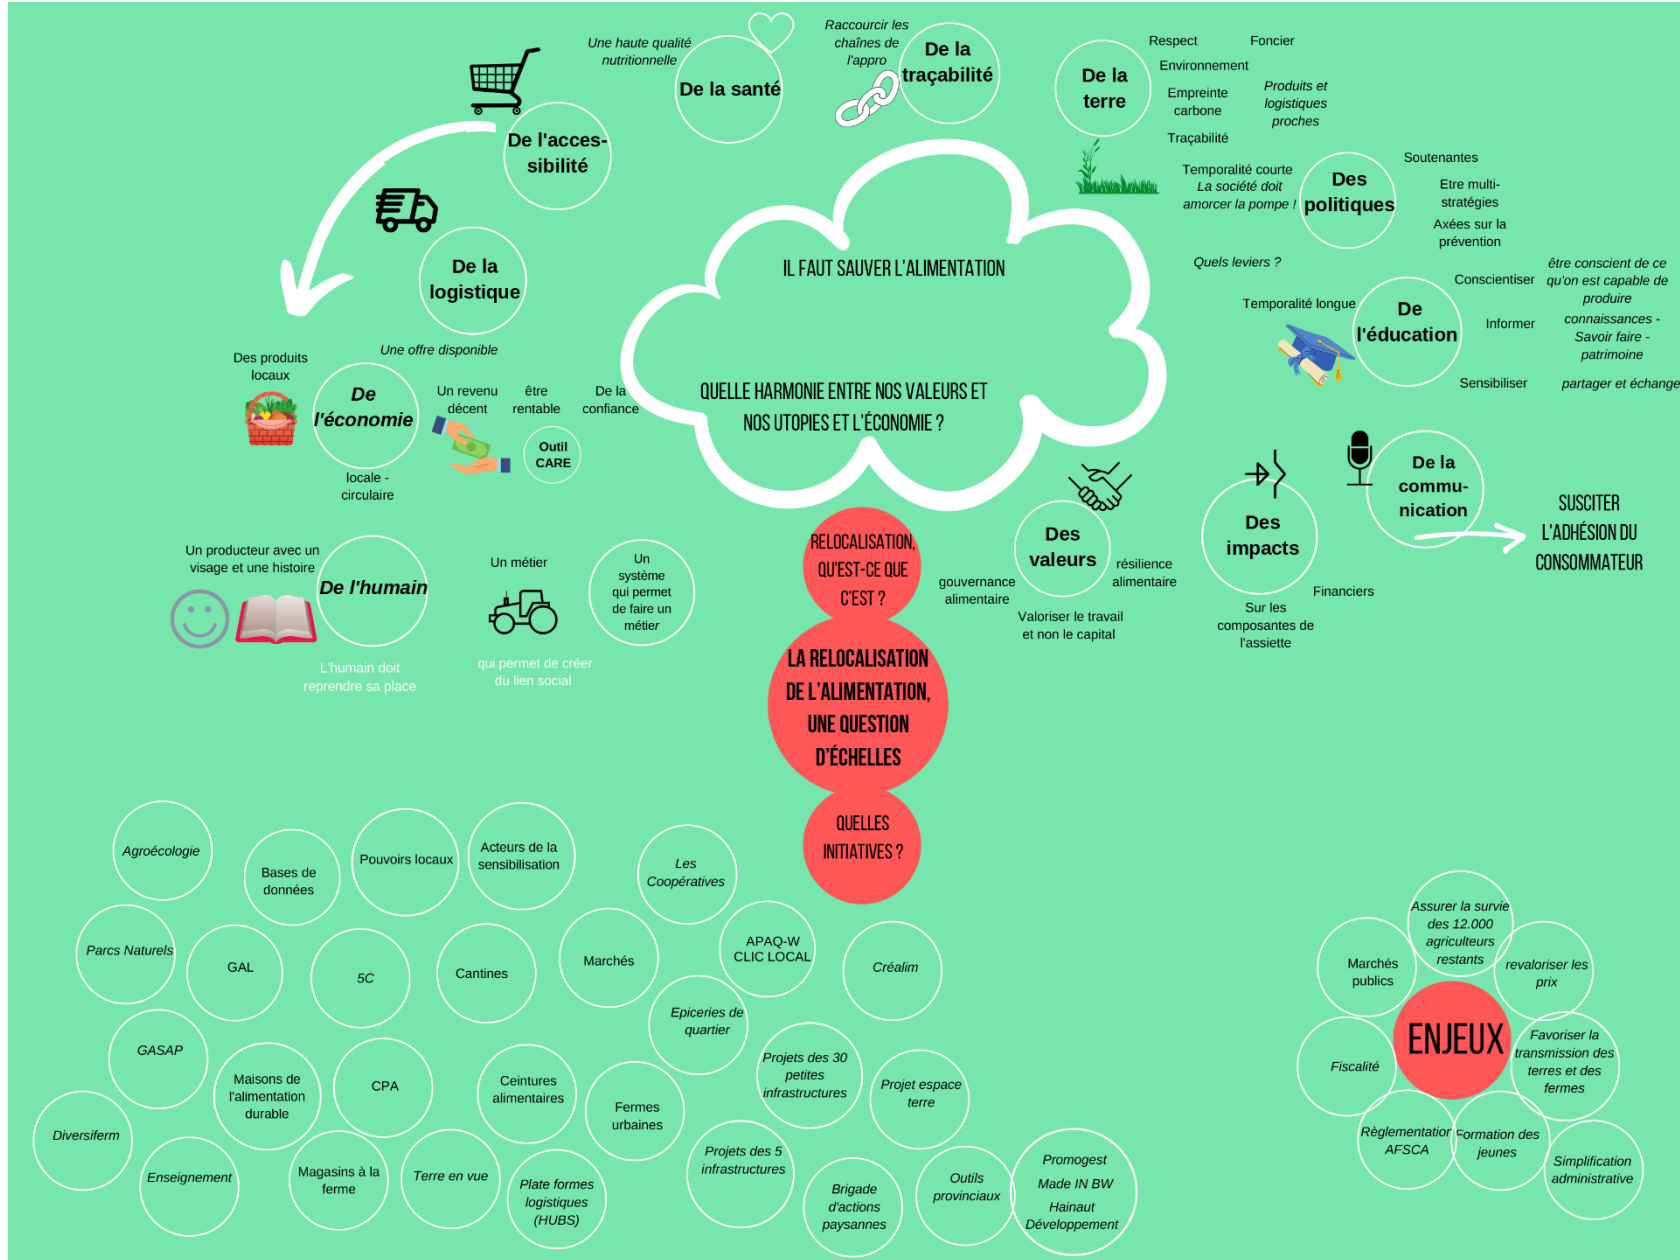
Une haute qualité nutritionnelle

De la santé

Raccourcir les chaînes de l'appro

De la traçabilité

De la terre

Respect

Foncier

Environnement

Empreinte carbone

Produits et logistiques proches

Traçabilité

De l'accessibilité

De la logistique

IL FAUT SAUVER L'ALIMENTATION

QUELLE HARMONIE ENTRE NOS VALEURS ET NOS UTOPIES ET L'ÉCONOMIE ?

Temporalité courte
La société doit amorcer la pompe !

Des politiques

Soutenantes

Etre multi-stratégies

Axées sur la prévention

Quels leviers ?

Conscientiser

être conscient de ce qu'on est capable de produire

Temporalité longue

De l'éducation

Informer

connaissances - Savoir faire - patrimoine

Sensibiliser

partager et échanger

Des produits locaux

Une offre disponible

De l'économie

Un revenu décent

être rentable

De la confiance

Outil CARE

locale - circulaire

Des valeurs

gouvernance alimentaire

résilience alimentaire

Valoriser le travail et non le capital

Des impacts

Sur les composantes de l'assiette

Financiers

De la commu-nication

SUSCITER L'ADHÉSION DU CONSOMMATEUR

RELOCALISATION, QU'EST-CE QUE C'EST ?

LA RELOCALISATION DE L'ALIMENTATION, UNE QUESTION D'ÉCHELLES

QUELLES INITIATIVES ?

Un producteur avec un visage et une histoire

De l'humain

L'humain doit reprendre sa place

Un métier

Un système qui permet de faire un métier

qui permet de créer du lien social

Agroécologie

Bases de données

Pouvoirs locaux

Acteurs de la sensibilisation

Les Coopératives

Parcs Naturels

GAL

5C

Cantines

Marchés

APAQ-W CLIC LOCAL

Créalim

GASAP

Maisons de l'alimentation durable

CPA

Ceintures alimentaires

Fermes urbaines

Epiceries de quartier

Projets des 30 petites infrastructures

Projet espace terre

Diversiferm

Enseignement

Magasins à la ferme

Terre en vue

Plate formes logistiques (HUBS)

Projets des 5 infrastructures

Brigade d'actions paysannes

Outils provinciaux

Promogest
Made IN BW
Hainaut Développement

Assurer la survie des 12.000 agriculteurs restants

Marchés publics

revaloriser les prix

ENJEUX

Fiscalité

Favoriser la transmission des terres et des fermes

Règlementation AFSCA

Formation des jeunes

Simplification administrative